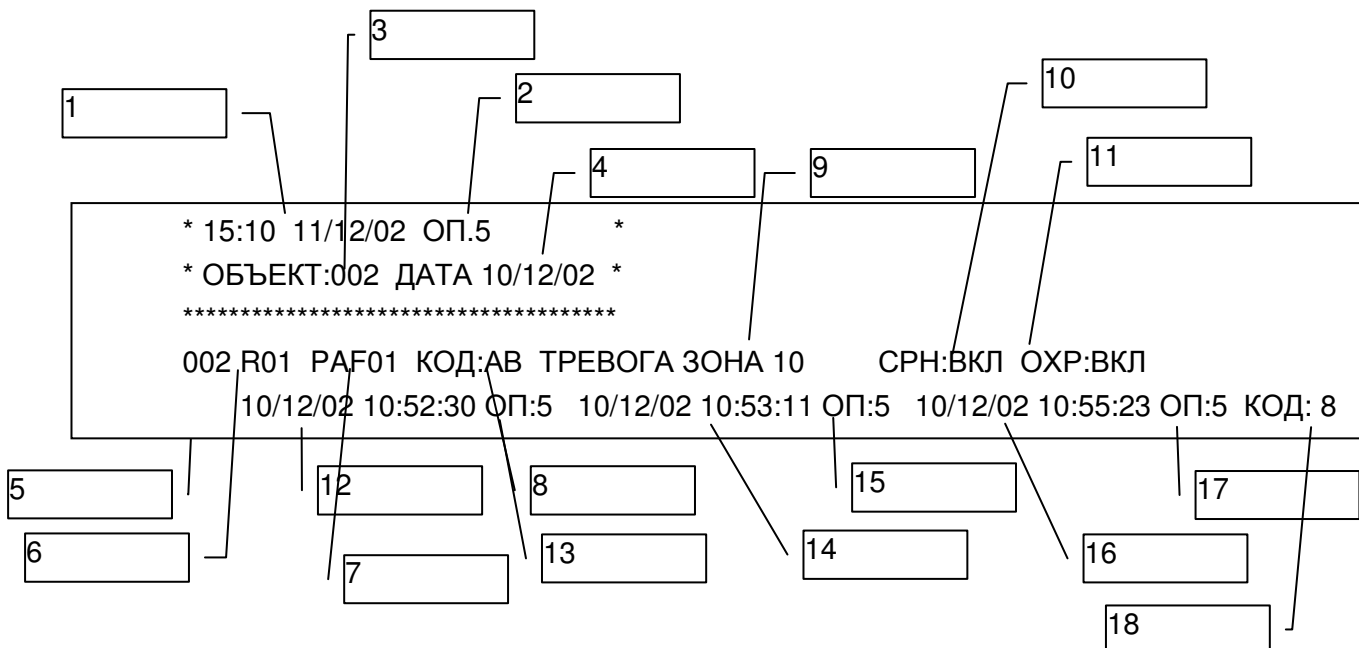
3

1

2

10

4

9

11

* 15:10 11/12/02 ОП.5 *

* ОБЪЕКТ:002 ДАТА 10/12/02 *

**************************************

002 R01 PAF01 КОД:AB ТРЕВОГА ЗОНА 10 СРН:ВКЛ ОХР:ВКЛ

10/12/02 10:52:30 ОП:5 10/12/02 10:53:11 ОП:5 10/12/02 10:55:23 ОП:5 КОД: 8

5

12

8

15

17

6

13

14

16

7

18